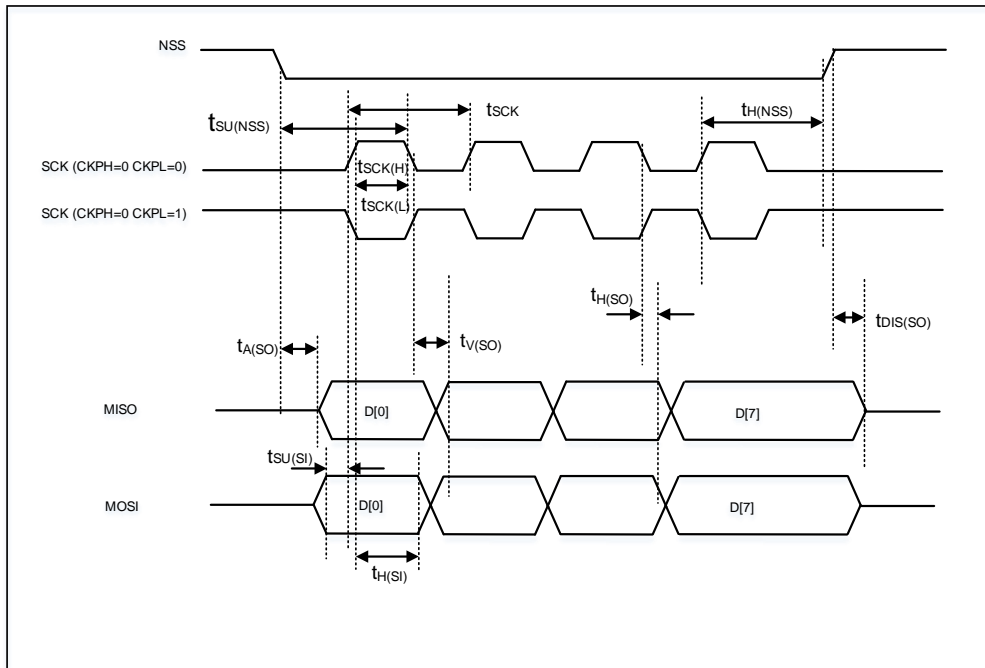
NSS

$t_{SU(NSS)}$

$t_{SCK}$

$t_{H(NSS)}$

SCK (CKPH=0 CKPL=0)

$t_{SCK(H)}$

SCK (CKPH=0 CKPL=1)

$t_{SCK(L)}$

$t_{H(SO)}$

$t_{A(SO)}$

$t_{V(SO)}$

$t_{DIS(SO)}$

MISO

D[0]

D[7]

$t_{SU(SI)}$

MOSI

D[0]

D[7]

$t_{H(SI)}$